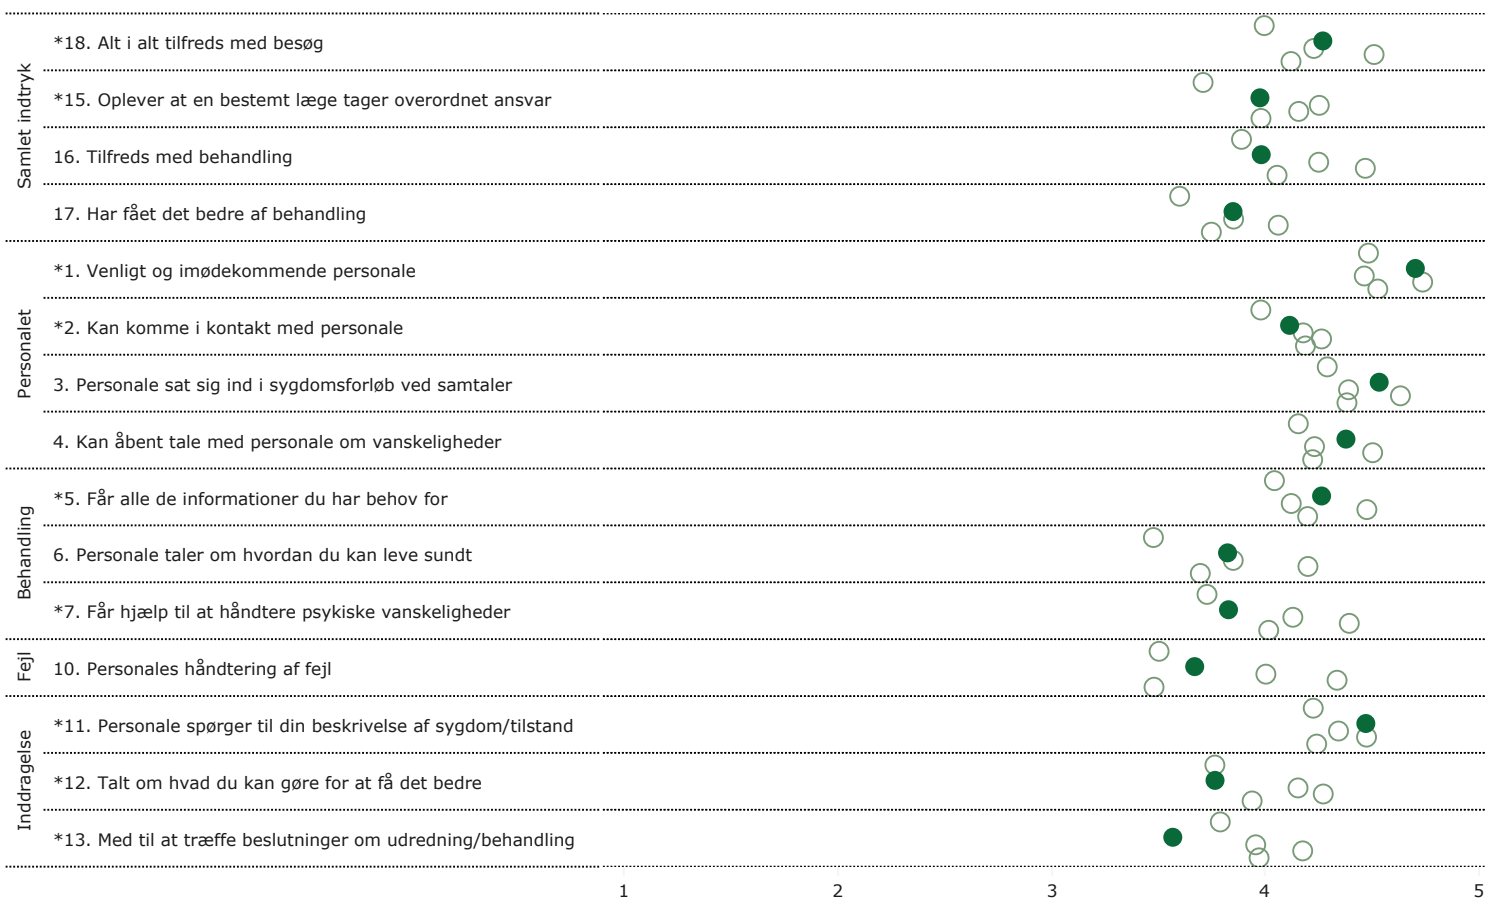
Samlet indtryk

*18. Alt i alt tilfreds med besøg

*15. Oplever at en bestemt læge tager overordnet ansvar

16. Tilfreds med behandling

17. Har fået det bedre af behandling

Personalet

*1. Venligt og imødekommende personale

*2. Kan komme i kontakt med personale

3. Personale sat sig ind i sygdomsforløb ved samtaler

4. Kan åbent tale med personale om vanskeligheder

Behandling

*5. Får alle de informationer du har behov for

6. Personale taler om hvordan du kan leve sundt

*7. Får hjælp til at håndtere psykiske vanskeligheder

Fejl

10. Personales håndtering af fejl

Inddragelse

*11. Personale spørger til din beskrivelse af sygdom/tilstand

*12. Talt om hvad du kan gøre for at få det bedre

*13. Med til at træffe beslutninger om udredning/behandling

1 2 3 4 5